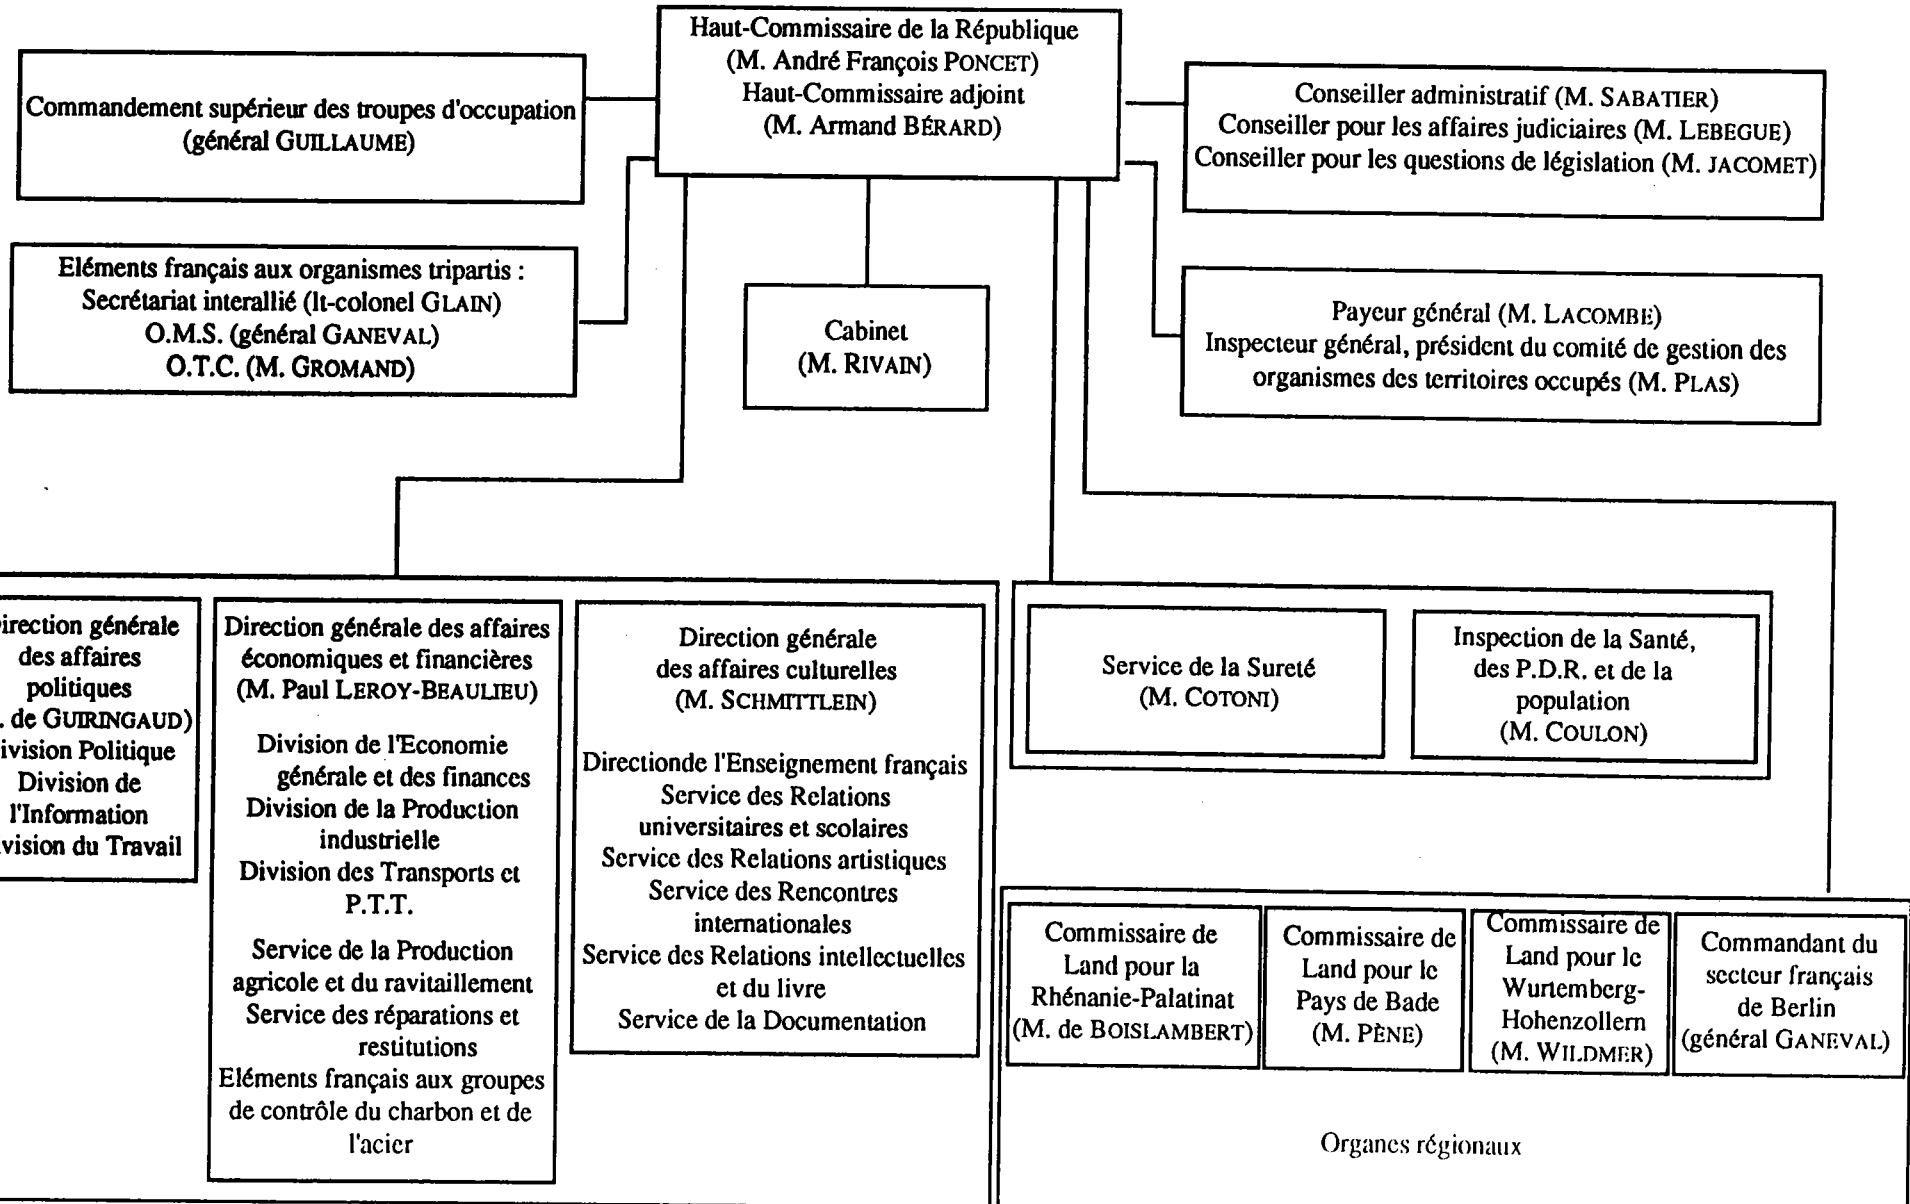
Haut-Commissaire de la République
(M. André François PONCET)
Haut-Commissaire adjoint
(M. Armand BÉRARD)

Commandement supérieur des troupes d'occupation
(général GUILLAUME)

Conseiller administratif (M. SABATIER)
Conseiller pour les affaires judiciaires (M. LEBEGUE)
Conseiller pour les questions de législation (M. JACOMET)

Eléments français aux organismes tripartis :
Secrétariat interallié (lt-colonel GLAIN)
O.M.S. (général GANEVAL)
O.T.C. (M. GROMAND)

Cabinet
(M. RIVAIN)

Payeur général (M. LACOMBE)
Inspecteur général, président du comité de gestion des organismes des territoires occupés (M. PLAS)

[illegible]irection générale des affaires politiques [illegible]. de GUIRINGAUD) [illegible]ivision Politique Division de l'Information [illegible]ivision du Travail

Direction générale des affaires économiques et financières
(M. Paul LEROY-BEAULIEU)

Division de l'Economie générale et des finances
Division de la Production industrielle
Division des Transports et P.T.T.
Service de la Production agricole et du ravitaillement
Service des réparations et restitutions
Eléments français aux groupes de contrôle du charbon et de l'acier

Direction générale des affaires culturelles
(M. SCHMITTLEIN)

Directionde l'Enseignement français
Service des Relations universitaires et scolaires
Service des Relations artistiques
Service des Rencontres internationales
Service des Relations intellectuelles et du livre
Service de la Documentation

Service de la Sureté
(M. COTONI)

Inspection de la Santé, des P.D.R. et de la population
(M. COULON)

Commissaire de Land pour la Rhénanie-Palatinat
(M. de BOISLAMBERT)

Commissaire de Land pour le Pays de Bade
(M. PÈNE)

Commissaire de Land pour le Wurtemberg-Hohenzollern
(M. WILDMER)

Commandant du secteur français de Berlin
(général GANEVAL)

Organes régionaux